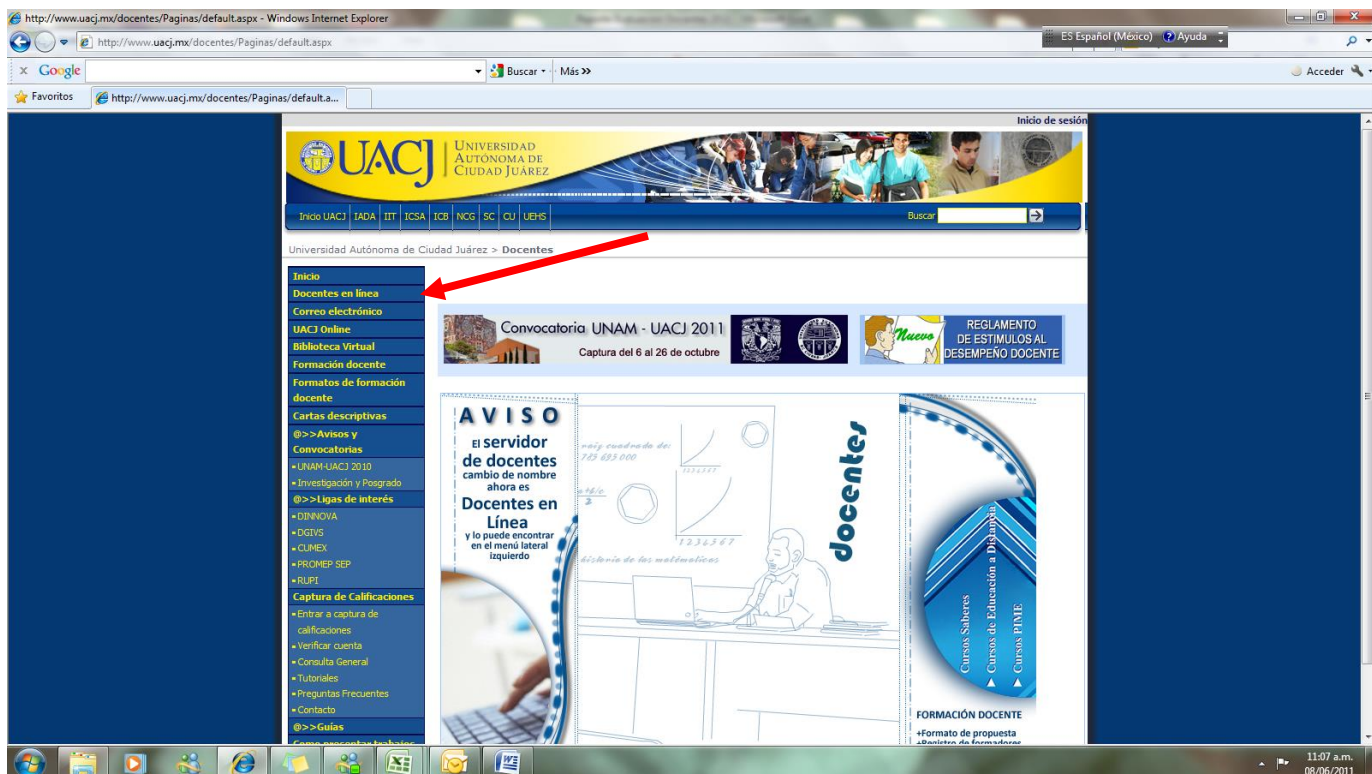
http://www.uacj.mx/docentes/Paginas/default.aspx - Windows Internet Explorer

http://www.uacj.mx/docentes/Paginas/default.aspx

ES Español (México) Ayuda

Google Buscar Más >>

Acceder

Favoritos http://www.uacj.mx/docentes/Paginas/default.a...

Inicio de sesión

UACJ UNIVERSIDAD AUTÓNOMA DE CIUDAD JUÁREZ

Inicio UACJ | IADA | IIT | ICSA | ICB | NCG | SC | CU | UEHS

Buscar

Universidad Autónoma de Ciudad Juárez > Docentes

Inicio
Docentes en línea
Correo electrónico
UACJ Online
Biblioteca Virtual
Formación docente
Formatos de formación docente
Cartas descriptivas
@>>Avisos y Convocatorias
UNAM-UACJ 2010
Investigación y Posgrado
@>>Ligas de interés
DINNOVA
DGIVS
CUMEX
PROMEP SEP
RUPI
Captura de Calificaciones
Entrar a captura de calificaciones
Verificar cuenta
Consulta General
Tutoriales
Preguntas Frecuentes
Contacto
@>>Guías
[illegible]

Convocatoria UNAM - UACJ 2011
Captura del 6 al 26 de octubre

Nuevo
REGLAMENTO DE ESTIMULOS AL DESEMPEÑO DOCENTE

AVISO
El servidor de docentes cambio de nombre ahora es Docentes en Línea y lo puede encontrar en el menú lateral izquierdo

raíz cuadrada de: 745 693 000
1234567
historia de las matemáticas

docentes

Cursos Saberes
Cursos de Educación a Distancia
Cursos PIME

FORMACIÓN DOCENTE
+Formato de propuesta
+Registro de formadores

11:07 a.m.
08/06/2011